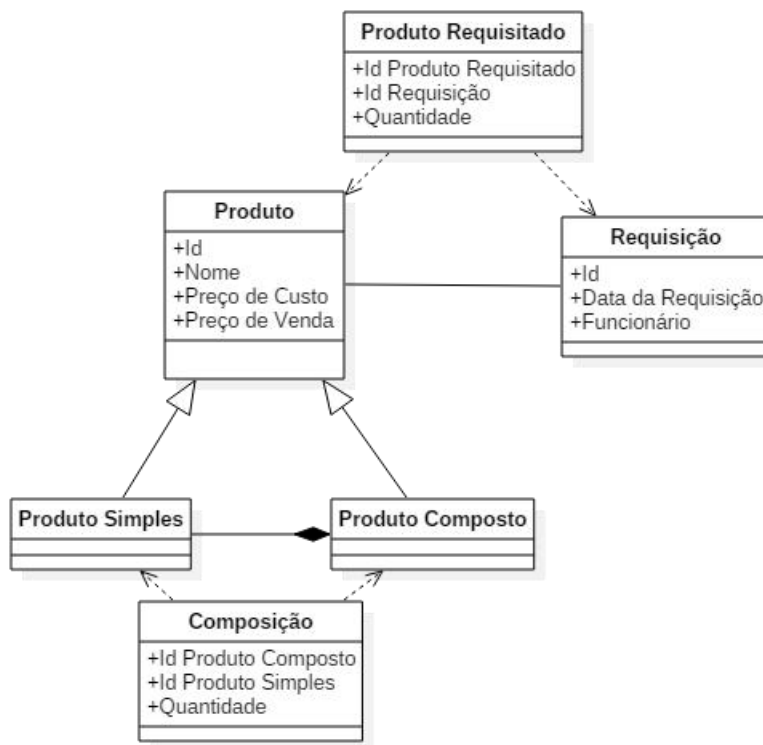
Produto Requisitado
+Id Produto Requisitado
+Id Requisição
+Quantidade

Produto
+Id
+Nome
+Preço de Custo
+Preço de Venda

Requisição
+Id
+Data da Requisição
+Funcionário

Produto Simples

Produto Composto

Composição
+Id Produto Composto
+Id Produto Simples
+Quantidade